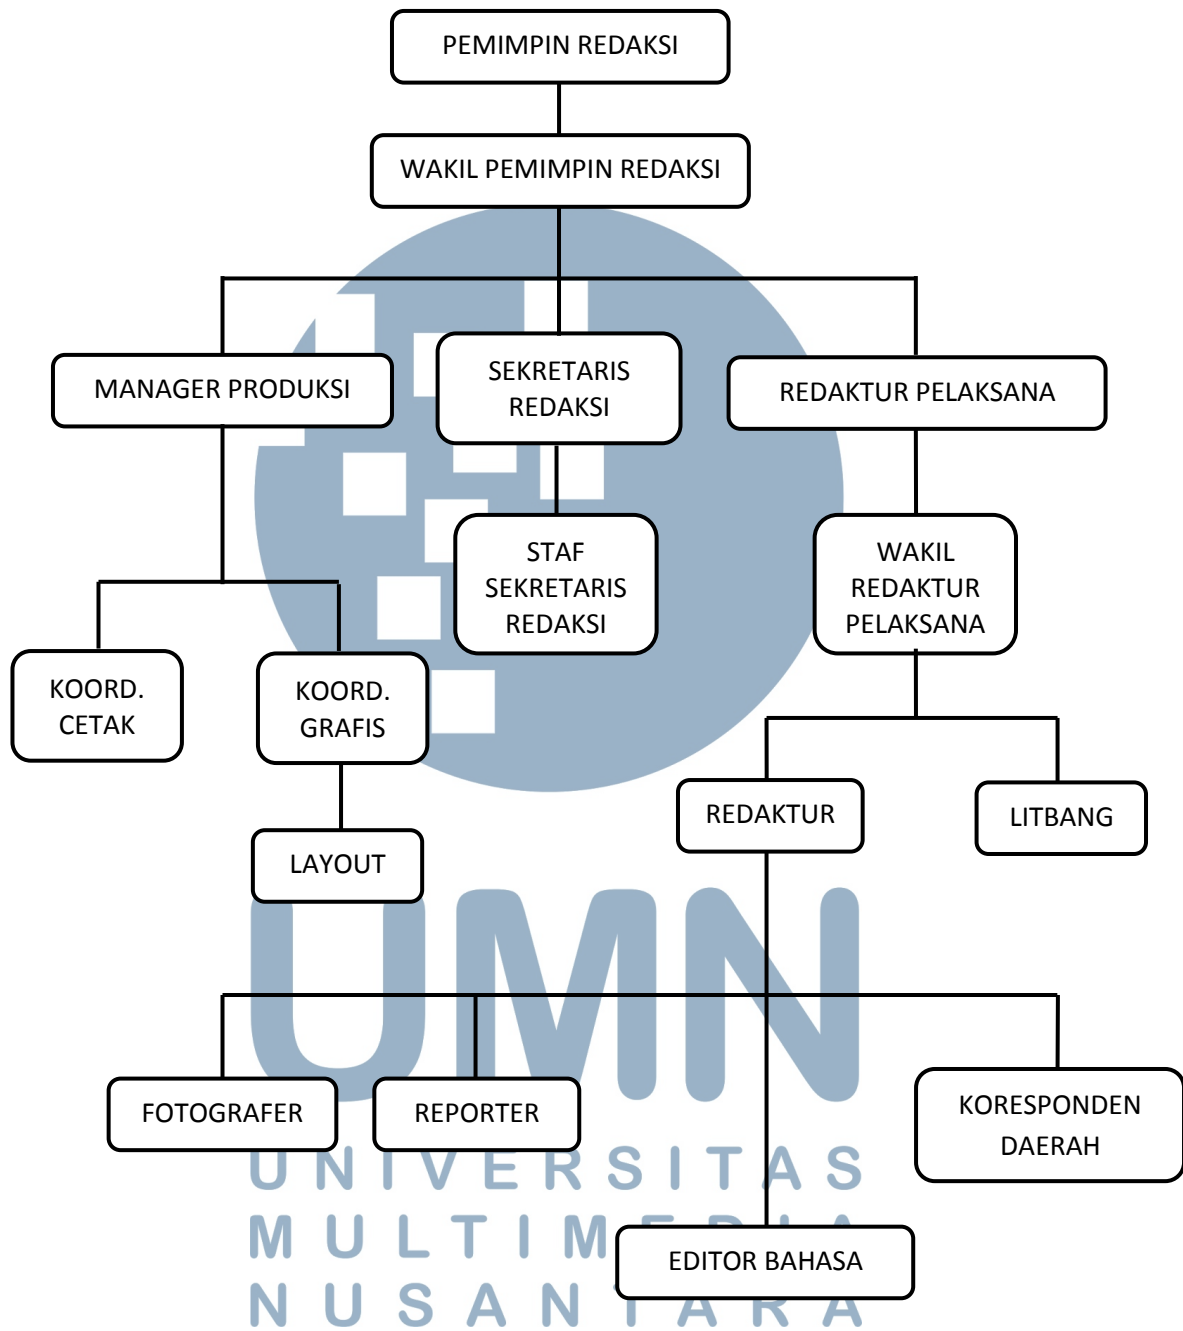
PEMIMPIN REDAKSI

WAKIL PEMIMPIN REDAKSI

MANAGER PRODUKSI

SEKRETARIS REDAKSI

REDAKTUR PELAKSANA

STAF SEKRETARIS REDAKSI

WAKIL REDAKTUR PELAKSANA

KOORD. CETAK

KOORD. GRAFIS

LAYOUT

REDAKTUR

LITBANG

FOTOGRAFER

REPORTER

KORESPONDEN DAERAH

EDITOR BAHASA

UMN
UNIVERSITAS
MULTIMEDIA
NUSANTARA